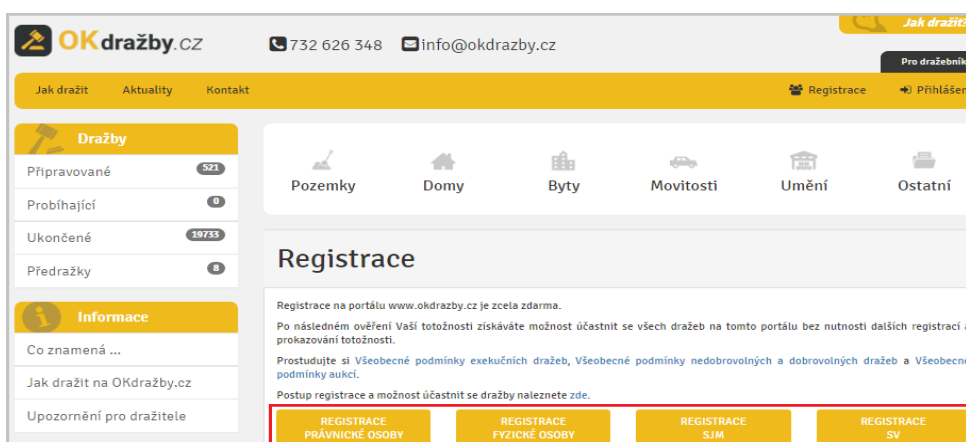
OKdražby.cz 732 626 348 info@okdrazby.cz

Jak dražit

Pro dražebník

Jak dražit Aktuality Kontakt

Registrace Přihlášen

Dražby

Připravované 521

Probíhající 0

Ukončené 19733

Předražky 8

Informace

Co znamená ...

Jak dražit na OKdražby.cz

Upozornění pro dražitele

Pozemky Domy Byty Movitosti Umění Ostatní

Registrace

Registrace na portálu www.okdrazby.cz je zcela zdarma.

Po následném ověření Vaší totožnosti získáváte možnost účastnit se všech dražeb na tomto portálu bez nutnosti dalších registrací a prokazování totožnosti.

Prostudujte si Všeobecné podmínky exekučních dražeb, Všeobecné podmínky nedobrovolných a dobrovolných dražeb a Všeobecné podmínky aukcí.

Postup registrace a možnost účastnit se dražby naleznete zde.

REGISTRACE PRÁVNICKÉ OSOBY

REGISTRACE FYZICKÉ OSOBY

REGISTRACE SJM

REGISTRACE SV